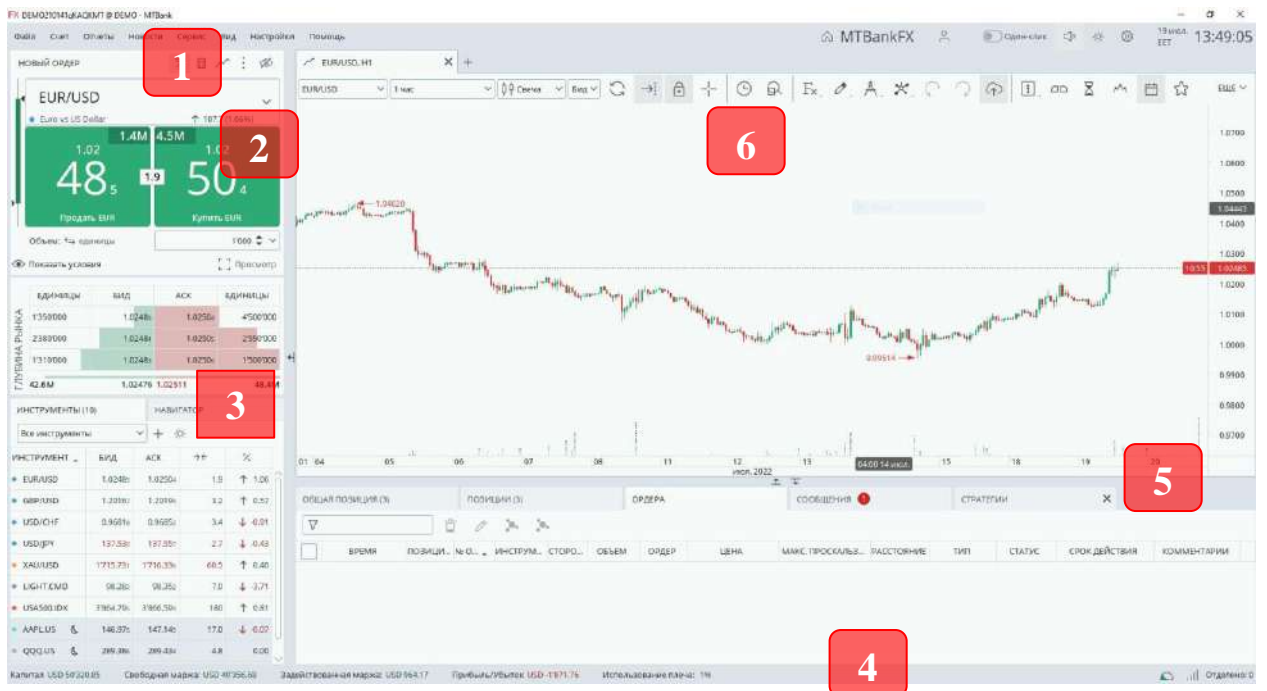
FX DEMO210141jKAOKMT @ DEMO - MTBank

Файл Счет Отчеты Новости Сервис Вид Настройка Помощь

MTBankFX

Один клик

19 июл. EET 13:49:05

НОВЫЙ ОРДЕР

1

EUR/USD

Euro vs US Dollar

2

1.4M 4.5M

1.02 48 5

1.9

1.02 50 4

Продать EUR

Купить EUR

Объем: единицы

1000

Показать условия

Просмотр

| ЕДИНИЦЫ | БИД | АСК | ЕДИНИЦЫ |
|---|---|---|---|
| 1350000 | 1.02485 | 1.02504 | 4500000 |
| 2380000 | 1.02484 | 1.02505 | 2950000 |
| 1310000 | 1.02483 | 1.02506 | 1500000 |
| 42.6M | 1.02476 | 1.02511 | 48.4M |

ГЛУБИНА РЫНКА

3

ИНСТРУМЕНТЫ (10)

НАВИГАТОР

Все инструменты

| ИНСТРУМЕНТ | БИД | АСК | | % |
|---|---|---|---|---|
| EUR/USD | 1.02485 | 1.02504 | 1.9 | 1.06 |
| GBP/USD | 1.20987 | 1.20996 | 3.2 | 0.52 |
| USD/CHF | 0.96815 | 0.96852 | 3.4 | -0.01 |
| USD/JPY | 137.538 | 137.557 | 2.7 | -0.43 |
| XAU/USD | 1715.731 | 1716.33 | 60.5 | 0.40 |
| LIGHT.CMD | 98.285 | 98.352 | 7.0 | -3.71 |
| USA500.IDX | 3964.795 | 3966.505 | 180 | 0.61 |
| AAPL.US | 146.875 | 147.545 | 17.0 | -0.02 |
| QQQ.US | 289.385 | 289.435 | 4.8 | 0.00 |

EUR/USD, H1

EUR/USD

1 час

Свеча

Вид

6

ЕЩЕ

1.04620

0.99514

1.0700
1.0600
1.0500
1.04443
1.0400
1.0300
1.02485
1.0200
1.0100
1.0000
0.9900
0.9800
0.9700

01 04 05 06 07 08 11 12 13 14:00 14 июл. 15 18 19

июл. 2022

5

ОБЩАЯ ПОЗИЦИЯ (3)

ПОЗИЦИИ (3)

ОРДЕРА

СООБЩЕНИЯ

СТРАТЕГИИ

ВРЕМЯ ПОЗИЦИ... № О... ИНСТРУМ... СТОРО... ОБЪЕМ ОРДЕР ЦЕНА МАКС. ПРОСКАЛЬЗ... РАССТОЯНИЕ ТИП СТАТУС СРОК ДЕЙСТВИЯ КОММЕНТАРИИ

4

Капитал: USD 50320.85 Свободная маржа: USD 49356.68 Задействованная маржа: USD 964.17 Прибыль/Убыток: USD -1971.76 Использование плеча: 1%

Отделено: 0